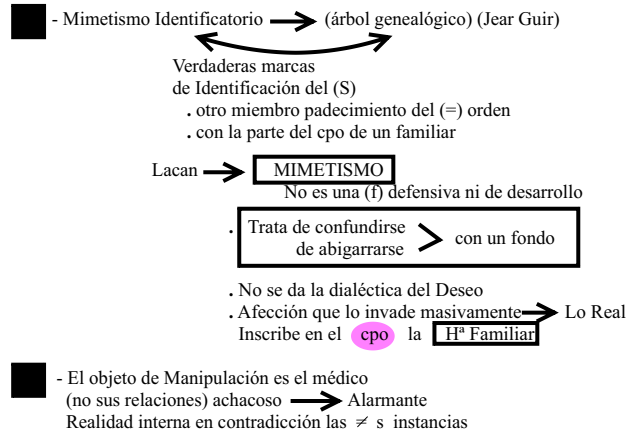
- Mimetismo Identificatorio → (árbol genealógico) (Jear Guir)

Verdaderas marcas de Identificación del (S)
. otro miembro padecimiento del (=) orden
. con la parte del cpo de un familiar

Lacan → MIMETISMO
No es una (f) defensiva ni de desarrollo

. Trata de confundirse de abigarrarse > con un fondo

. No se da la dialéctica del Deseo
. Afección que lo invade masivamente → Lo Real
Inscribe en el cpo la Hª Familiar

- El objeto de Manipulación es el médico (no sus relaciones) achacoso → Alarmante
Realidad interna en contradicción las $\neq$ s instancias